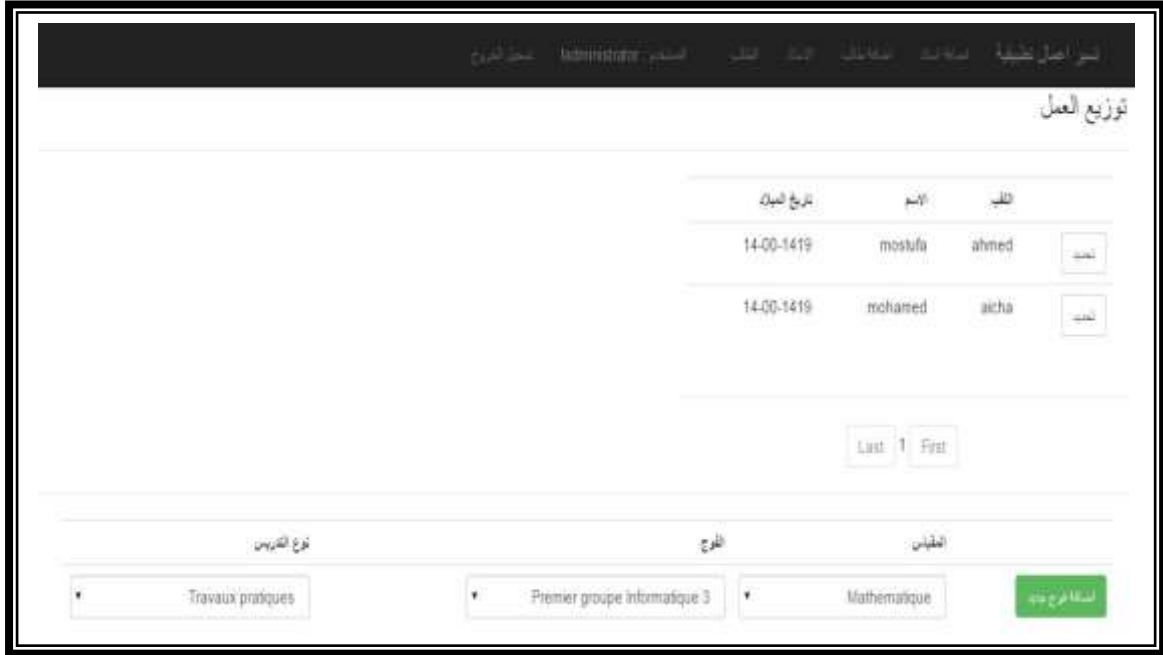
اسم أجمل تطبيقة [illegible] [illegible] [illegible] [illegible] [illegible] المستخدم: fadministrator تسجيل الخروج

توزيع العمل

| | اللقب | الاسم | تاريخ الميلاد |
|---|---|---|---|
| تحديد | ahmed | mostufa | 14-00-1419 |
| تحديد | aicha | mohamed | 14-00-1419 |

Last 1 First

| | المقياس | الفوج | نوع التدريس |
|---|---|---|---|
| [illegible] | Mathematique | Premier groupe informatique 3 | Travaux pratiques |